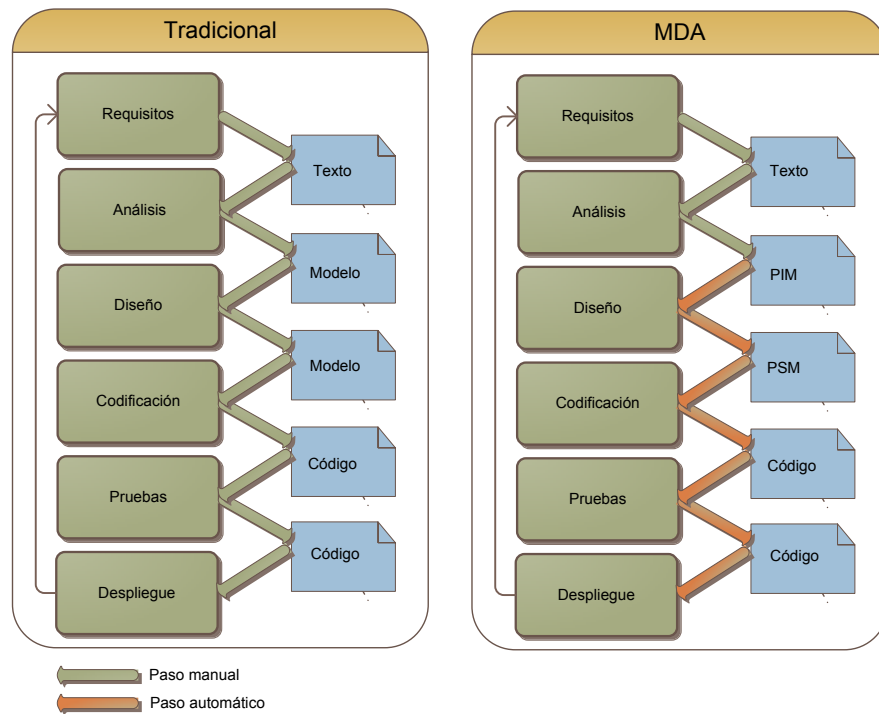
Tradicional

Requisitos

Texto

Análisis

Modelo

Diseño

Modelo

Codificación

Código

Pruebas

Código

Despliegue

MDA

Requisitos

Texto

Análisis

PIM

Diseño

PSM

Codificación

Código

Pruebas

Código

Despliegue

Paso manual

Paso automático